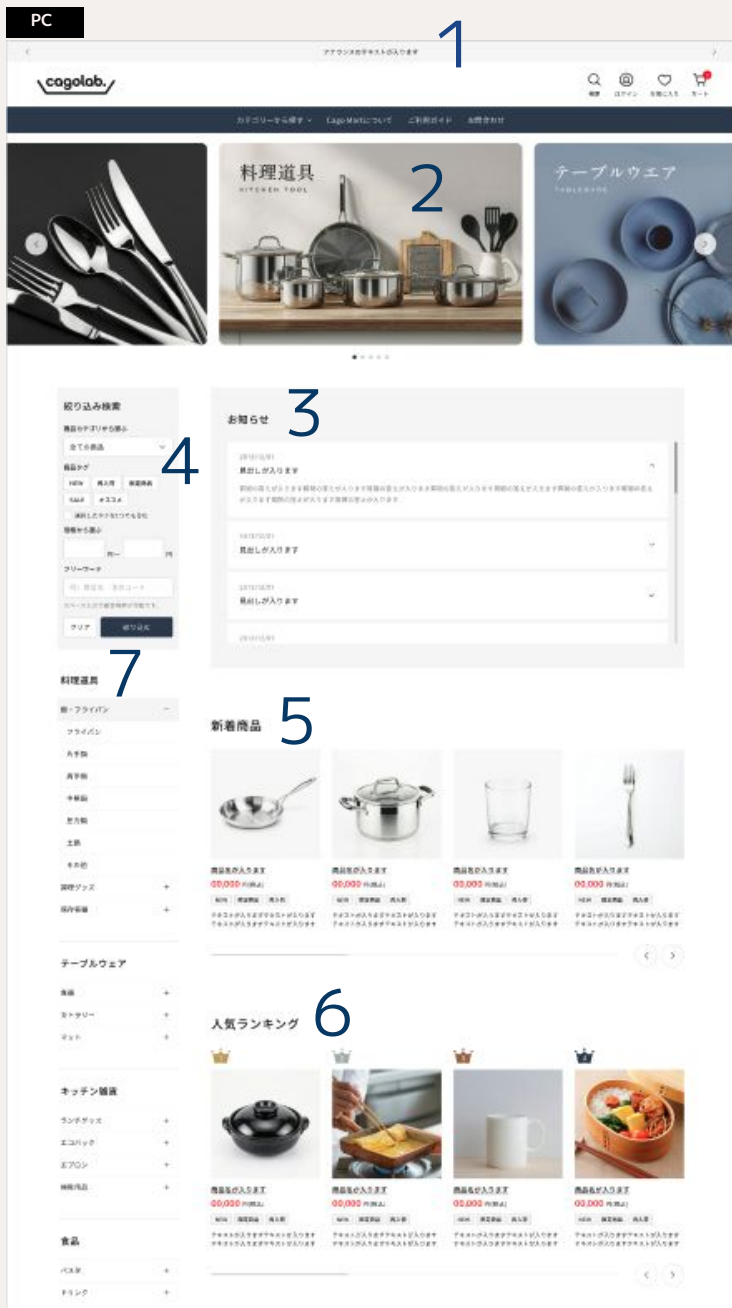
PC

1

アナウンスのテキストが入ります

cagolab.

検索 ログイン お気に入り カート

カテゴリーから探す Cago Martについて ご利用ガイド お問合わせ

料理道具
KITCHEN TOOL

2

テーブルウエア
TABLEWARE

絞り込み検索

商品カテゴリから探す
全ての商品

商品タグ
NEW 再入荷 限定商品 SALE オススメ

選択したタグを1つでも含む

価格から選ぶ
円〜 円

フリーワード
例）商品名・商品コード

クリア 絞り込む

4

3

お知らせ

20XX/XX/XX
見出しが入ります
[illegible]

20XX/XX/XX
見出しが入ります

20XX/XX/XX
見出しが入ります

20XX/XX/XX

7

料理道具
鍋・フライパン
フライパン
片手鍋
両手鍋
中華鍋
圧力鍋
土鍋
その他
調理グッズ
保存容器

テーブルウェア
食器
カトラリー
マット

キッチン雑貨
ランチグッズ
エコバッグ
エプロン
掃除用品

食品
パスタ
ドリンク

5

新着商品

商品名が入ります
00,000 円(税込)
テキストが入りますテキストが入ります テキストが入りますテキストが入ります

商品名が入ります
00,000 円(税込)
テキストが入りますテキストが入ります テキストが入りますテキストが入ります

商品名が入ります
00,000 円(税込)
テキストが入りますテキストが入ります テキストが入りますテキストが入ります

商品名が入ります
00,000 円(税込)
NEW 限定商品 再入荷
テキストが入りますテキストが入ります テキストが入りますテキストが入ります

6

人気ランキング

商品名が入ります
00,000 円(税込)
NEW 限定商品 再入荷
テキストが入りますテキストが入ります テキストが入りますテキストが入ります

商品名が入ります
00,000 円(税込)
NEW 限定商品 再入荷
テキストが入りますテキストが入ります テキストが入りますテキストが入ります

商品名が入ります
00,000 円(税込)
NEW 限定商品 再入荷
テキストが入りますテキストが入ります テキストが入りますテキストが入ります

商品名が入ります
00,000 円(税込)
NEW 限定商品 再入荷
テキストが入りますテキストが入ります テキストが入りますテキストが入ります